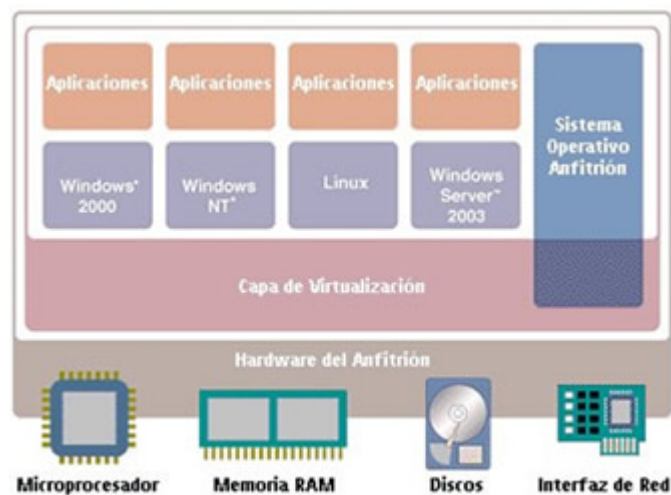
Aplicaciones
Aplicaciones
Aplicaciones
Aplicaciones

Windows* 2000
Windows NT*
Linux
Windows Server* 2003

Sistema Operativo Anfitrión

Capa de Virtualización

Hardware del Anfitrión

Microprocesador
Memoria RAM
Discos
Interfaz de Red